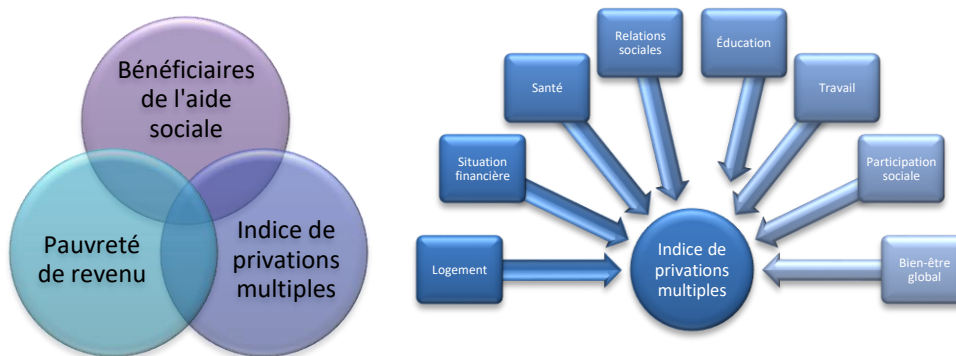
Bénéficiaires de l'aide sociale

Pauvreté de revenu

Indice de privations multiples

Relations sociales

Éducation

Santé

Travail

Situation financière

Participation sociale

Logement

Indice de privations multiples

Bien-être global